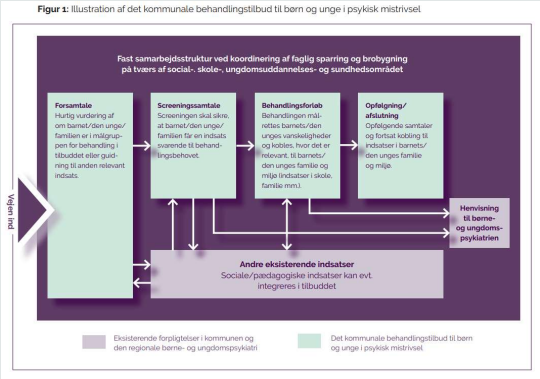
**Figur 1:** Illustration af det kommunale behandlingstilbud til børn og unge i psykisk mistrivsel

Fast samarbejdsstruktur ved koordinering af faglig sparring og brobygning på tværs af social-, skole-, ungdomsuddannelses- og sundhedsområdet

Vejen ind

**Forsamtale**
Hurtig vurdering af om barnet/den unge/familien er i målgruppen for behandling i tilbuddet eller guidning til anden relevant indsats.

**Screeningssamtale**
Screeningen skal sikre, at barnet/den unge/familien får en indsats svarende til behandlingsbehovet.

**Behandlingsforløb**
Behandlingen målrettes barnets/den unges vanskeligheder og kobles, hvor det er relevant, til barnets/den unges familie og miljø (indsatser i skole, familie mm.).

**Opfølgning/afslutning**
Opfølgende samtaler og fortsat kobling til indsatser i barnets/den unges familie og miljø.

**Henvisning til børne- og ungdomspsykiatrien**

**Andre eksisterende indsatser**
Sociale/pædagogiske indsatser kan evt. integreres i tilbuddet

Eksisterende forpligtelser i kommunen og den regionale børne- og ungdomspsykiatri

Det kommunale behandlingstilbud til børn og unge i psykisk mistrivsel